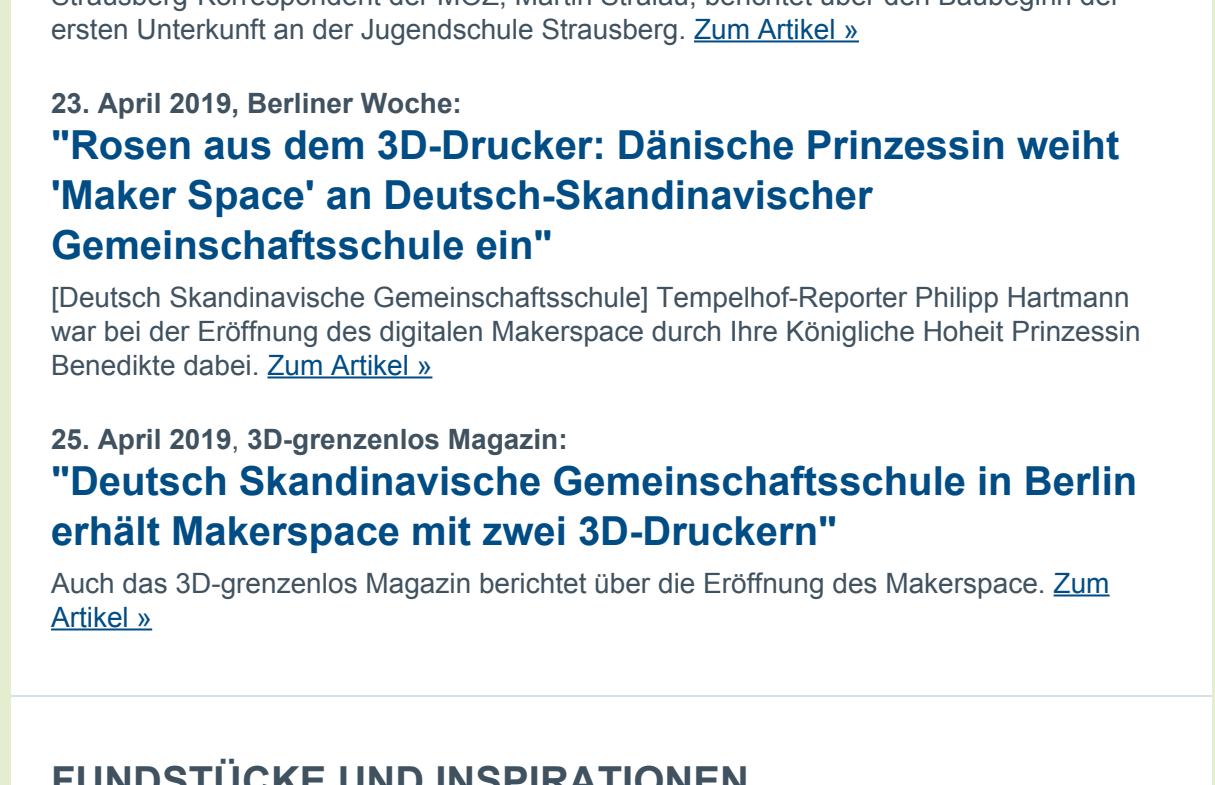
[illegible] ersten Unterkunft an der Jugendschule Strausberg. Zum Artikel »

23. April 2019, Berliner Woche:
"Rosen aus dem 3D-Drucker: Dänische Prinzessin weiht 'Maker Space' an Deutsch-Skandinavischer Gemeinschaftsschule ein"

[Deutsch Skandinavische Gemeinschaftsschule] Tempelhof-Reporter Philipp Hartmann war bei der Eröffnung des digitalen Makerspace durch Ihre Königliche Hoheit Prinzessin Benedikte dabei. Zum Artikel »

25. April 2019, 3D-grenzenlos Magazin:
"Deutsch Skandinavische Gemeinschaftsschule in Berlin erhält Makerspace mit zwei 3D-Druckern"

Auch das 3D-grenzenlos Magazin berichtet über die Eröffnung des Makerspace. Zum Artikel »

FUNDSTÜCKE UND INSPIRATIONEN